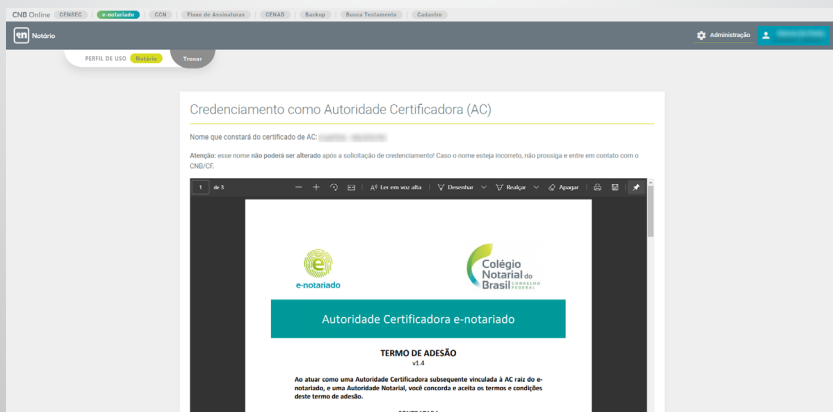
CNB Online CENSEC e-notariado CCN Plano de Assinaturas CENAD Backup Busca Testamento Cadastro

Notário

Administração

PERFIL DE USO Notário Trocar

Credenciamento como Autoridade Certificadora (AC)

Nome que constará do certificado de AC: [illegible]

Atenção: esse nome não poderá ser alterado após a solicitação de credenciamento! Caso o nome esteja incorreto, não prossiga e entre em contato com o CNB/CF.

1 de 3

Ler em voz alta Desenhar Realçar Apagar

e-notariado

Colégio Notarial do Brasil CONSELHO FEDERAL

Autoridade Certificadora e-notariado

TERMO DE ADESÃO
v1.4

Ao atuar como uma Autoridade Certificadora subsequente vinculada à AC raiz do e-notariado, e uma Autoridade Notarial, você concorda e aceita os termos e condições deste termo de adesão.

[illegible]